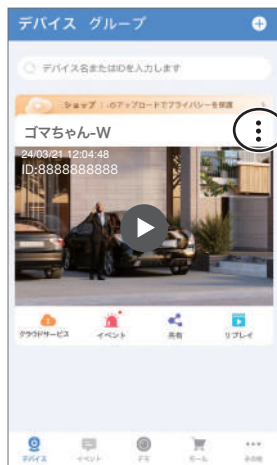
デバイス グループ

デバイス名またはIDを入力します

ショップ | のアップロードでプライバシーを保護

ゴマちゃん-W

24/03/21 12:04:48
ID:8888888888

クラウドサービス
イベント
共有
リプレイ

デバイス
イベント
デモ
ストア
その他